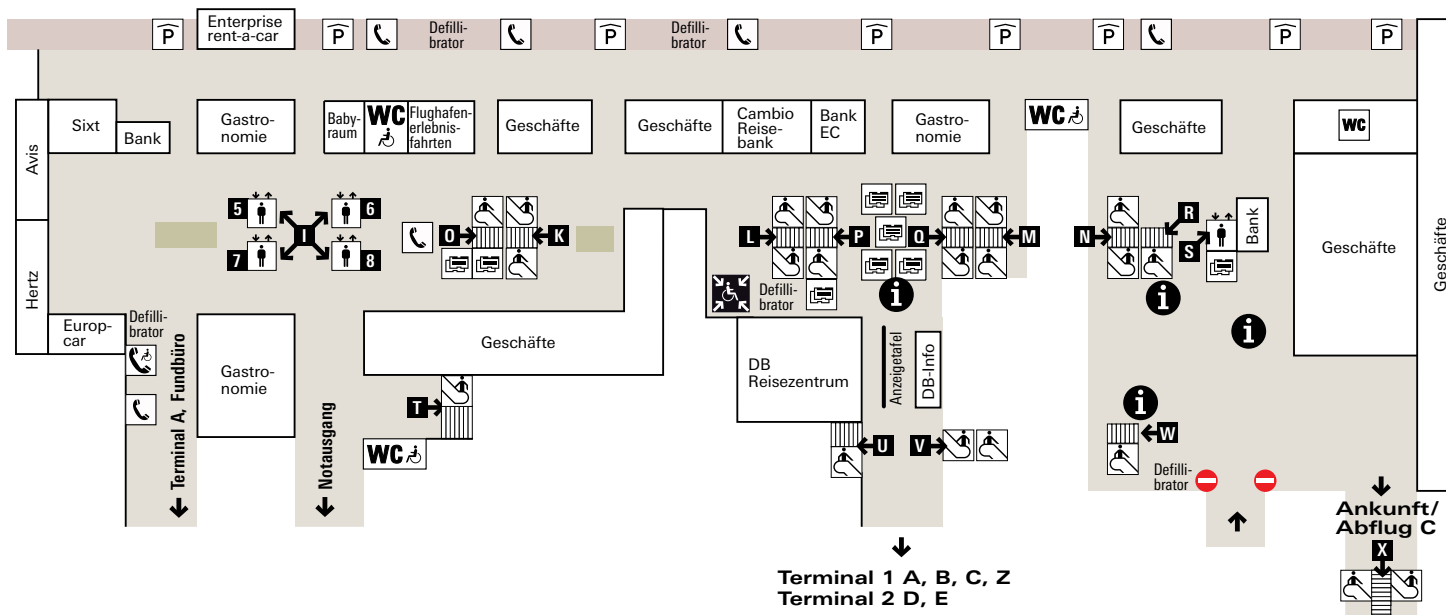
P
Enterprise rent-a-car
P
Defillibrator
P
Defillibrator
P
P
P
P
P

Avis
Sixt
Bank
Gastronomie
Babyraum
WC
Flughafenerlebnisfahrten
Geschäfte
Geschäfte
Cambio Reisebank
Bank EC
Gastronomie
WC
Geschäfte
WC

5
6
I
7
8
O
K
L
P
Q
M
N
R
S
Bank
Geschäfte
Geschäfte

Hertz
Europcar
Defillibrator
Defillibrator
Gastronomie
Geschäfte
DB Reisezentrum
Anzeigetafel
DB-Info
T
WC
U
V
W
Defillibrator
Terminal A, Fundbüro
Notausgang
Terminal 1 A, B, C, Z
Terminal 2 D, E
Ankunft/ Abflug C
X